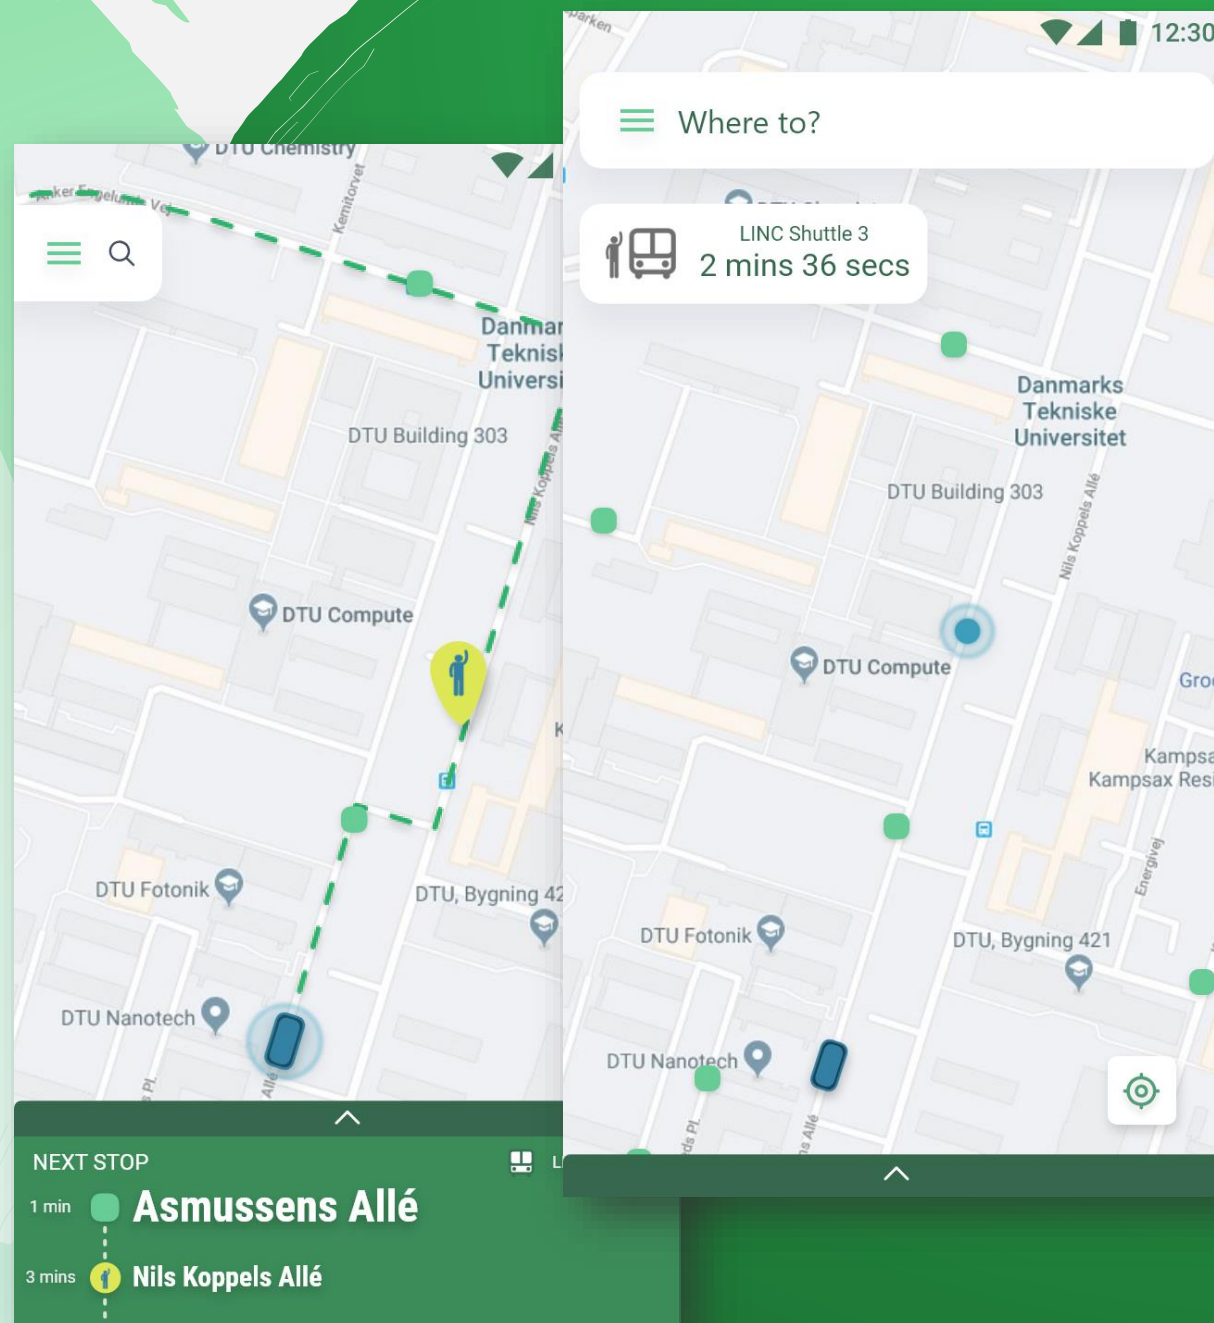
DTU Chemistry

Anker Engelunds Vej

Kemitorvet

Danmar
Teknisk
Universi

DTU Building 303

Nils Koppels Allé

DTU Compute

K

DTU Fotonik

DTU, Bygning 42

DTU Nanotech

Allé

s Pl.

NEXT STOP

L

1 min Asmussens Allé

3 mins Nils Koppels Allé

12:30

Where to?

LINC Shuttle 3
2 mins 36 secs

Danmarks
Tekniske
Universitet

DTU Building 303

Nils Koppels Allé

DTU Compute

Gro

Kampsa
Kampsax Resi

Energivej

DTU Fotonik

DTU, Bygning 421

DTU Nanotech

ds Pl.

s Allé